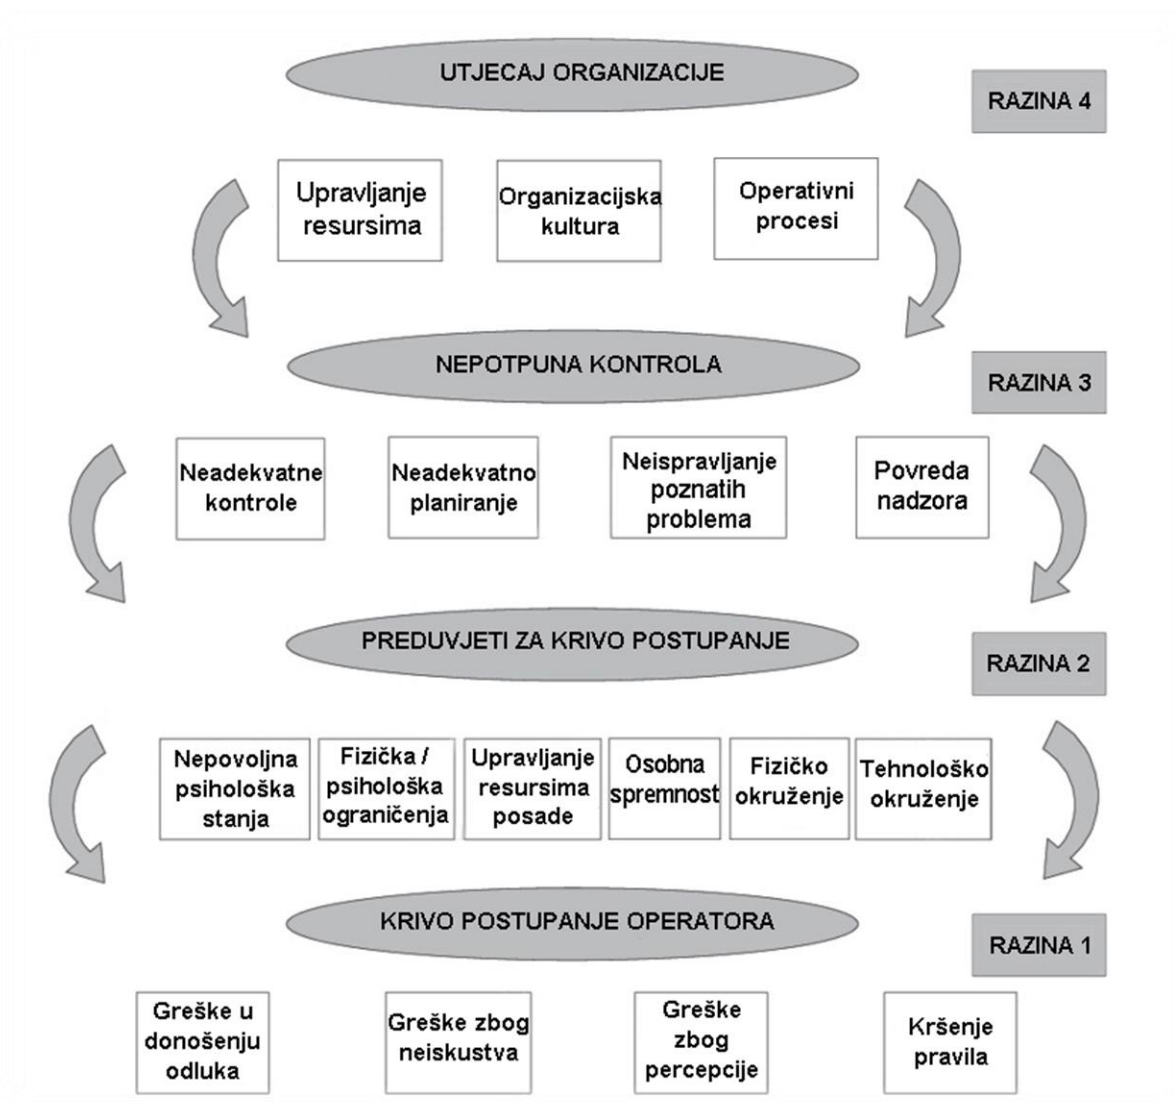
UTJECAJ ORGANIZACIJE

RAZINA 4

Upravljanje resursima

Organizacijska kultura

Operativni procesi

NEPOTPUNA KONTROLA

RAZINA 3

Neadekvatne kontrole

Neadekvatno planiranje

Neispravljanje poznatih problema

Povreda nadzora

PREDUVJETI ZA KRIVO POSTUPANJE

RAZINA 2

Nepovoljna psihološka stanja

Fizička / psihološka ograničenja

Upravljanje resursima posade

Osobna spremnost

Fizičko okruženje

Tehnološko okruženje

KRIVO POSTUPANJE OPERATORA

RAZINA 1

Greške u donošenju odluka

Greške zbog neiskustva

Greške zbog percepcije

Kršenje pravila